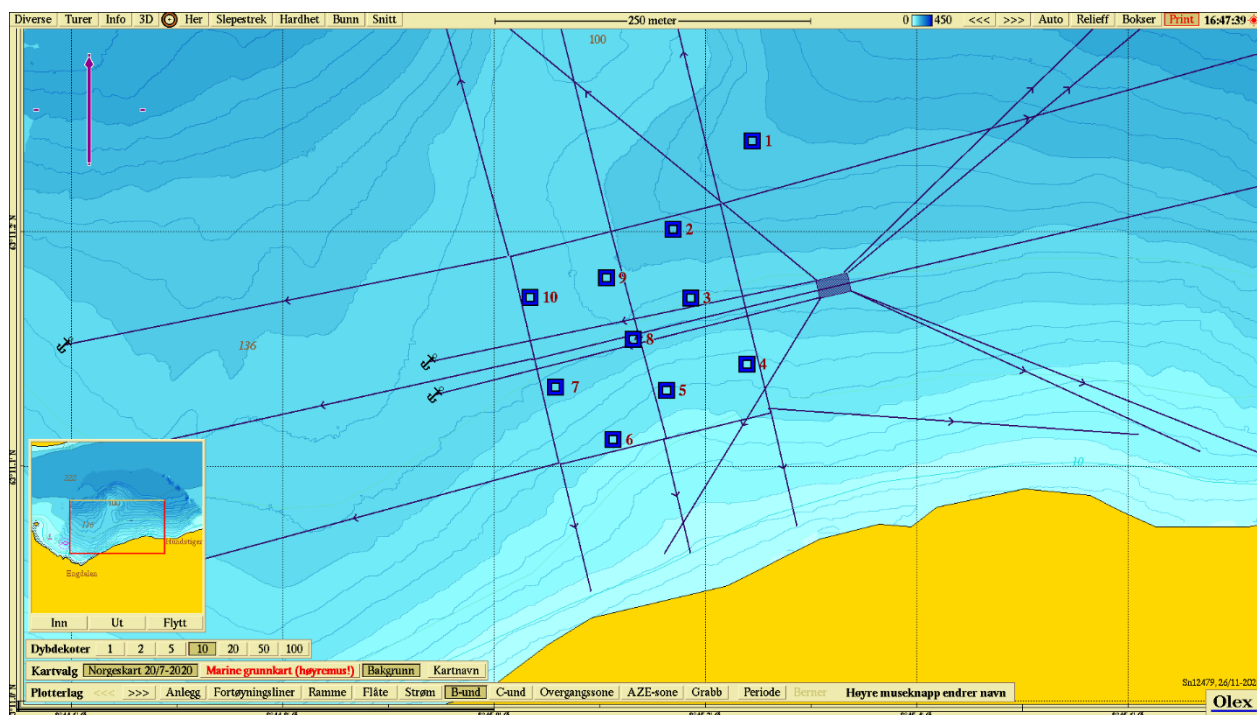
Diverse | Turer | Info | 3D | Her | Slepestrek | Hardhet | Bunn | Snitt

250 meter

0 450 <<< >>> Auto Relieff Bokser Print 16:47:39

100

1

2

9

10

3

8

136

4

7

5

6

10

Inn Ut Flytt

Dybdekoter 1 2 5 10 20 50 100

Kartvalg Norgeskart 20/7-2020 Marine grunnkart (høyremus!) Bakgrunn Kartnavn

Plotterlag <<< >>> Anlegg Fortøyningsliner Ramme Flåte Strøm B-und C-und Overgangssone AZE-sone Grabb Periode Berner Høyre museknapp endrer navn

Sn12479, 26/11-202

Olex